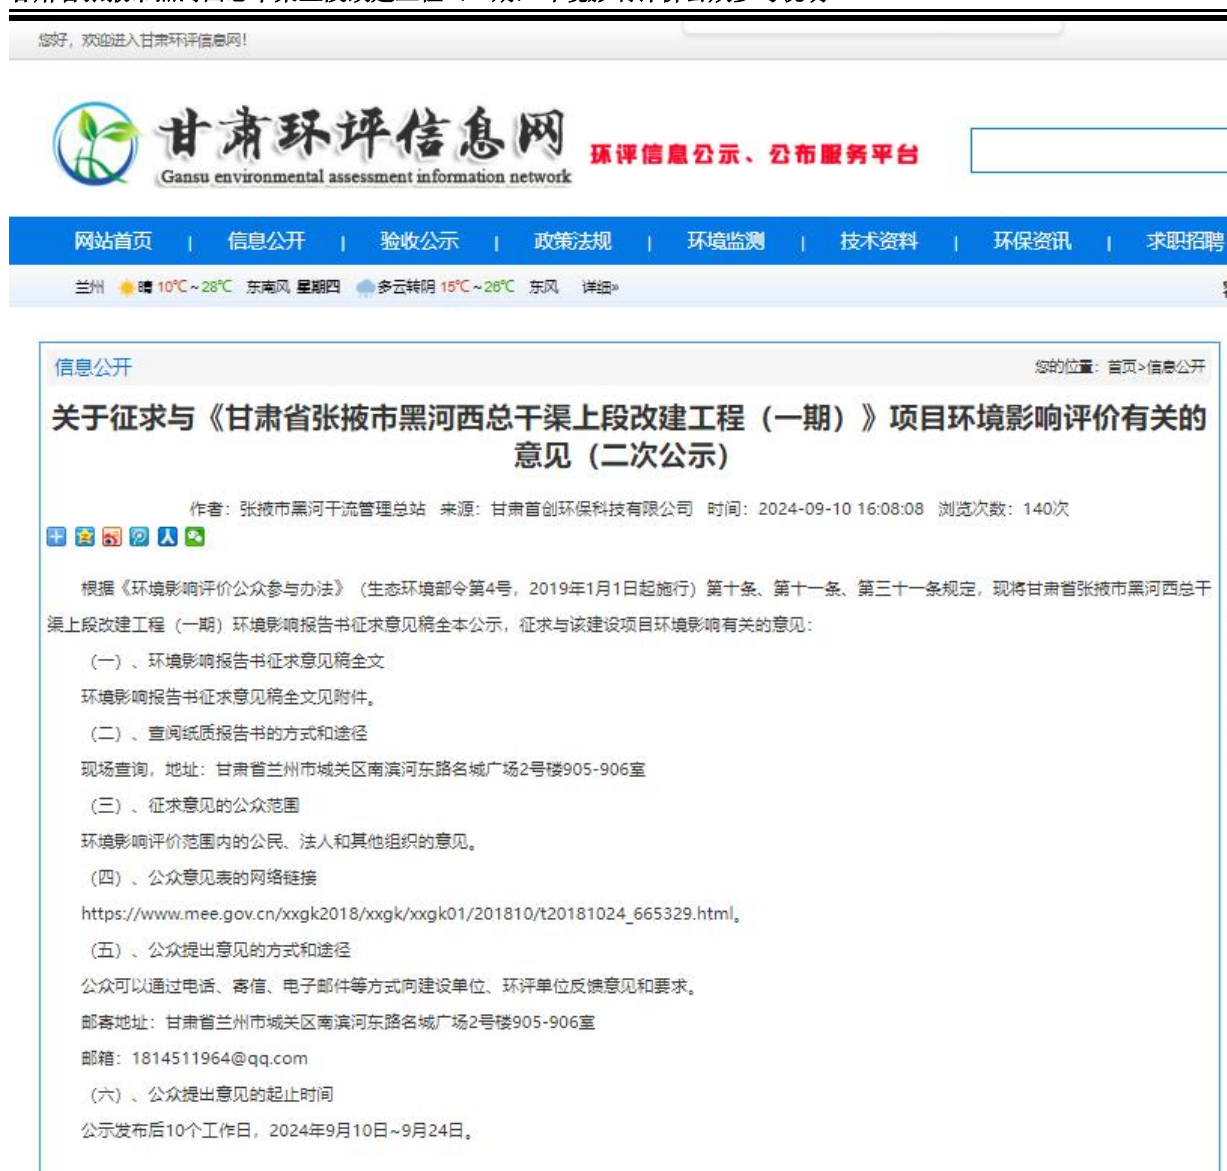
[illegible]

您好，欢迎进入甘肃环评信息网！

甘肃环评信息网
Gansu environmental assessment information network
环评信息公示、公布服务平台

网站首页 | 信息公开 | 验收公示 | 政策法规 | 环境监测 | 技术资料 | 环保资讯 | 求职招聘

兰州 晴 10℃~28℃ 东南风 星期四 多云转阴 15℃~26℃ 东风 详细»

信息公开
您的位置：首页>信息公开

关于征求与《甘肃省张掖市黑河西总干渠上段改建工程（一期）》项目环境影响评价有关的意见（二次公示）

作者：张掖市黑河干流管理总站 来源：甘肃首创环保科技有限公司 时间：2024-09-10 16:08:08 浏览次数：140次

根据《环境影响评价公众参与办法》（生态环境部令第4号，2019年1月1日起施行）第十条、第十一条、第三十一条规定，现将甘肃省张掖市黑河西总干渠上段改建工程（一期）环境影响报告书征求意见稿全本公示，征求与该建设项目环境影响有关的意见：

（一）、环境影响报告书征求意见稿全文

环境影响报告书征求意见稿全文见附件。

（二）、查阅纸质报告书的方式和途径

现场查询，地址：甘肃省兰州市城关区南滨河东路名城广场2号楼905-906室

（三）、征求意见的公众范围

环境影响评价范围内的公民、法人和其他组织的意见。

（四）、公众意见表的网络链接

https://www.mee.gov.cn/xxgk2018/xxgk/xxgk01/201810/t20181024_665329.html。

（五）、公众提出意见的方式和途径

公众可以通过电话、寄信、电子邮件等方式向建设单位、环评单位反馈意见和要求。

邮寄地址：甘肃省兰州市城关区南滨河东路名城广场2号楼905-906室

邮箱：1814511964@qq.com

（六）、公众提出意见的起止时间

公示发布后10个工作日，2024年9月10日~9月24日。